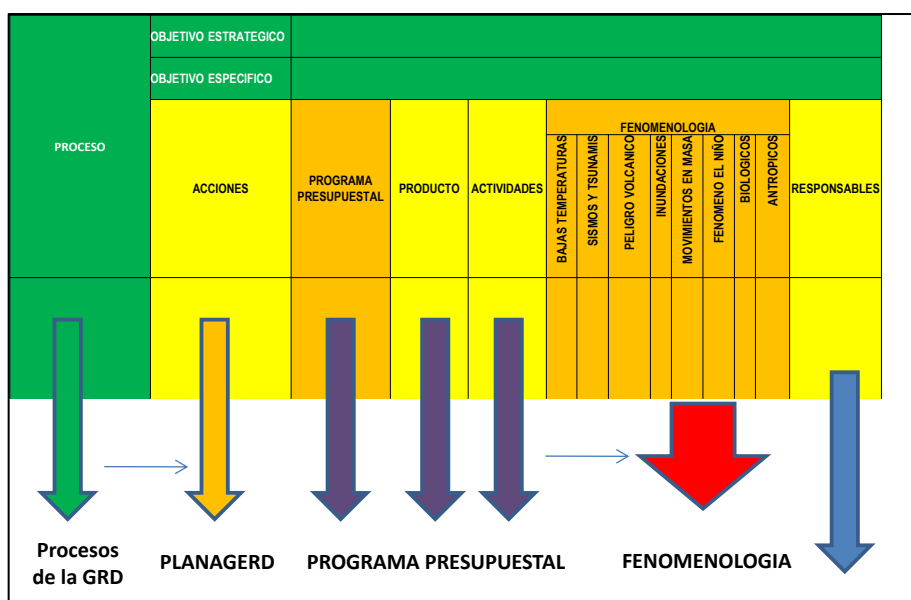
| PROCESO | OBJETIVO ESTRATEGICO | | | | | | | | | | | | |
|---|---|---|---|---|---|---|---|---|---|---|---|---|---|
| | OBJETIVO ESPECIFICO | | | | | | | | | | | | |
| | ACCIONES | PROGRAMA PRESUPUESTAL | PRODUCTO | ACTIVIDADES | FENOMENOLOGIA: BAJAS TEMPERATURAS | SISMOS Y TSUNAMIS | PELIGRO VOLCANICO | INUNDACIONES | MOVIMIENTOS EN MASA | FENOMENO EL NIÑO | BIOLOGICOS | ANTROPICOS | RESPONSABLES |
| | | | | | | | | | | | | | |

Procesos de la GRD

PLANAGERD

PROGRAMA PRESUPUESTAL

FENOMENOLOGIA